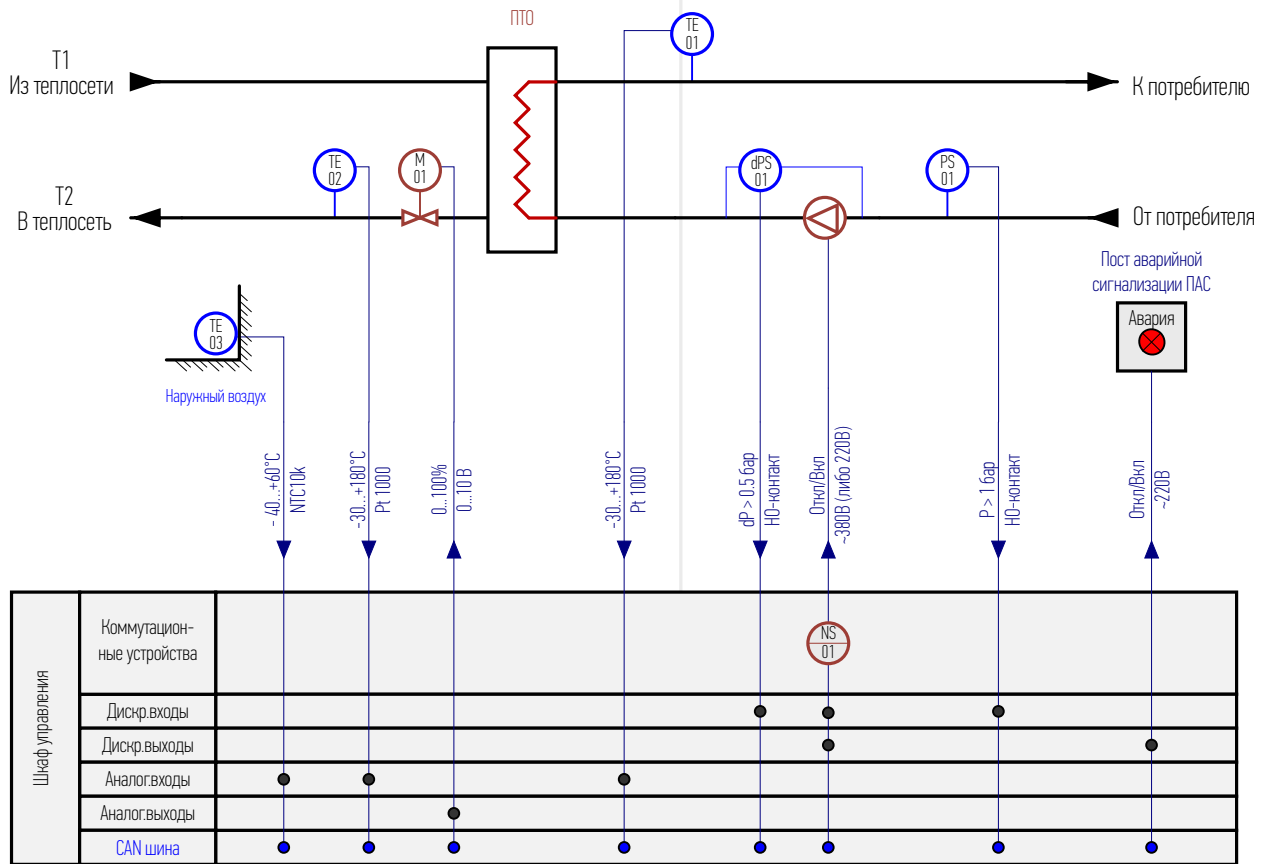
ПТО

T1
Из теплосети

TE
01

К потребителю

TE
02

M
01

dPS
01

PS
01

T2
В теплосеть

От потребителя

Пост аварийной сигнализации ПАС

Авария

TE
03

Наружный воздух

- 40...+60°C
NTC10k

-30...+180°C
Pt 1000

0...100%
0...10 В

-30...+180°C
Pt 1000

dP > 0.5 бар
НО-контакт

Откл/Вкл
~380В (либо 220В)

P > 1 бар
НО-контакт

Откл/Вкл
~220В

Шкаф управления

| Коммутационные устройства | NS 01 |
|---|---|
| Дискр.входы | |
| Дискр.выходы | |
| Аналог.входы | |
| Аналог.выходы | |
| CAN шина | |